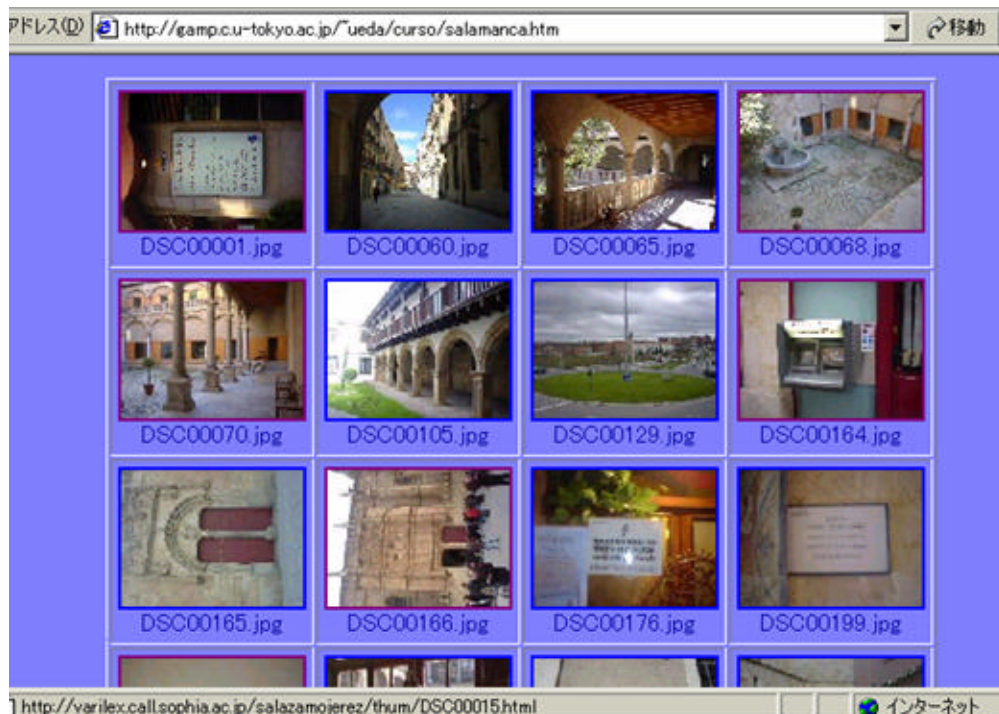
アドレス(D) http://gamp.c.u-tokyo.ac.jp/~ueda/curso/salamanca.htm 移動

| DSC00001.jpg | DSC00060.jpg | DSC00065.jpg | DSC00068.jpg |
|---|---|---|---|
| DSC00070.jpg | DSC00105.jpg | DSC00129.jpg | DSC00164.jpg |
| DSC00165.jpg | DSC00166.jpg | DSC00176.jpg | DSC00199.jpg |

http://varilex.call.sophia.ac.jp/salazamojerez/thum/DSC00015.html インターネット